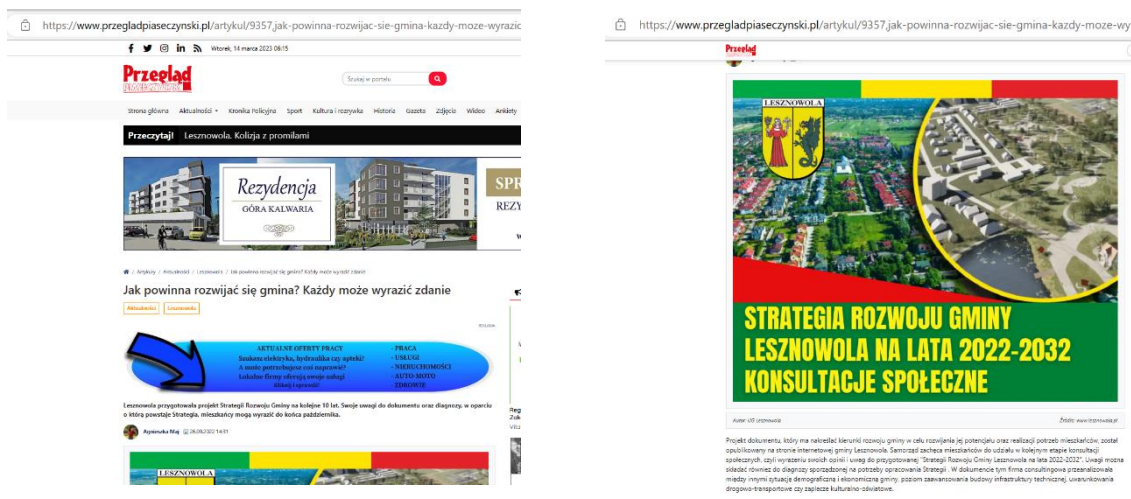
https://www.przegladpiaseczynski.pl/artykul/9357,jak-powinna-rozwijac-sie-gmina-kazdy-moze-wyrazic

Wtorek, 14 marca 2023 08:15

Przegląd

Szukaj w portalu

Strona główna Aktualności Kronika Policyjna Sport Kultura i rozrywka Historia Gazeta Zdjęcia Wideo Ankiety

Przeczytaj! Lesznowola. Kolizja z promilami

Rezydencja GÓRA KALWARIA

SPR REZY

Artykuły / Aktualności / Lesznowola / Jak powinna rozwijać się gmina? Każdy może wyrazić zdanie

Jak powinna rozwijać się gmina? Każdy może wyrazić zdanie

Aktualności Lesznowola

AKTUALNE OFERTY PRACY
Szukasz elektryka, hydraulika czy apteki?
A może potrzebujesz coś naprawić?
Lokalne firmy oferują swoje usługi
Kliknij i sprawdź!

- PRACA
- USŁUGI
- NIERUCHOMOŚCI
- AUTO-MOTO
- ZDROWIE

Lesznowola przygotowała projekt Strategii Rozwoju Gminy na kolejne 10 lat. Swoje uwagi do dokumentu oraz diagnozy, w oparciu o którą powstaje Strategia, mieszkańcy mogą wyrazić do końca października.

Agnieszka Maj 26.09.2022 14:31

LESZNOWOLA

https://www.przegladpiaseczynski.pl/artykul/9357,jak-powinna-rozwijac-sie-gmina-kazdy-moze-wy

Przegląd

LESZNOWOLA

STRATEGIA ROZWOJU GMINY LESZNOWOLA NA LATA 2022-2032 KONSULTACJE SPOŁECZNE

Autor: UG Lesznowola

Źródło: www.lesznowola.pl

Projekt dokumentu, który ma nakreślać kierunki rozwoju gminy w celu rozwijania jej potencjału oraz realizacji potrzeb mieszkańców, został opublikowany na stronie internetowej gminy Lesznowola. Samorząd zachęca mieszkańców do udziału w kolejnym etapie konsultacji społecznych, czyli wyrażenia swoich opinii i uwag do przygotowanej "Strategii Rozwoju Gminy Lesznowola na lata 2022-2032". Uwagi można składać również do diagnozy sporządzonej na potrzeby opracowania Strategii . W dokumencie tym firma consultingowa przeanalizowała między innymi sytuację demograficzną i ekonomiczną gminy, poziom zaawansowania budowy infrastruktury technicznej, uwarunkowania drogowo-transportowe czy zaplecze kulturalno-oświatowe.